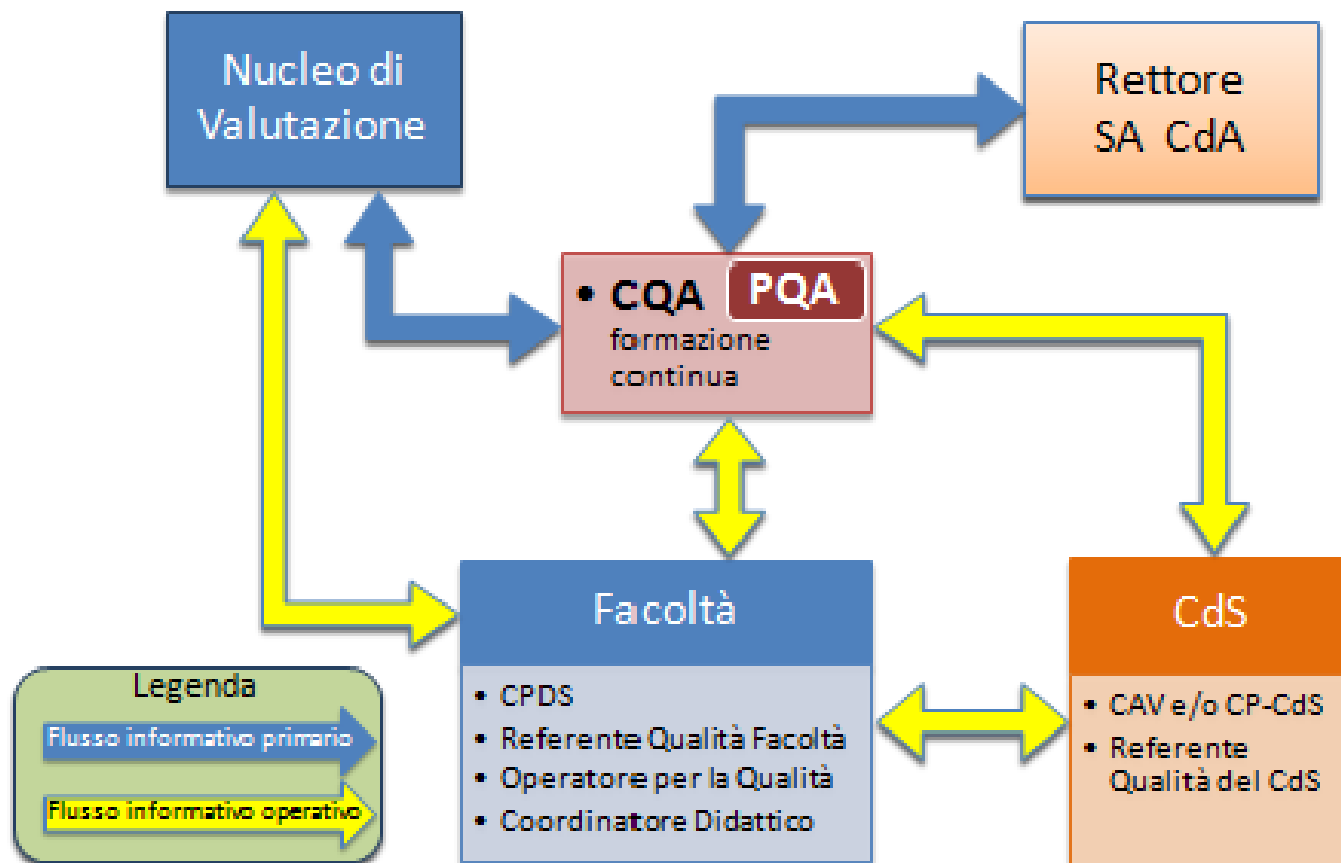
Nucleo di Valutazione

Rettore
SA CdA

• CQA PQA
formazione continua

Facoltà

• CPDS
• Referente Qualità Facoltà
• Operatore per la Qualità
• Coordinatore Didattico

CdS

• CAV e/o CP-CdS
• Referente Qualità del CdS

Legenda
Flusso informativo primario
Flusso informativo operativo